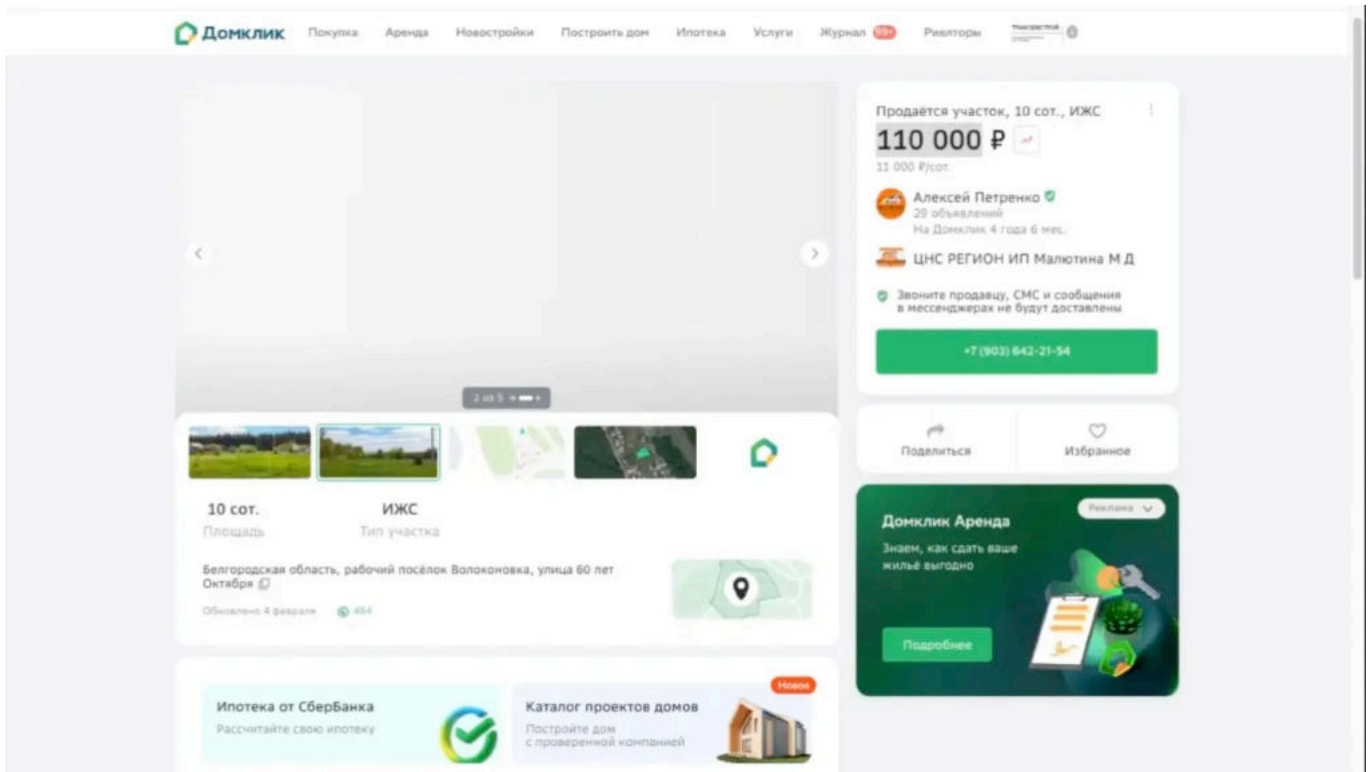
Домклик Покупка Аренда Новостройки Построить дом Ипотека Услуги Журнал 99+ Риэлторы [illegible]

Продаётся участок, 10 сот., ИЖС

110 000 ₽

11 000 ₽/сот.

Алексей Петренко
29 объявлений
На Домклик 4 года 6 мес.

ЦНС РЕГИОН ИП Малютина М Д

Звоните продавцу, СМС и сообщения в мессенджерах не будут доставлены

+7 (903) 642-21-54

Поделиться

Избранное

Домклик Аренда

Реклама

Знаем, как сдать ваше жильё выгодно

Подробнее

2 из 5

10 сот.
Площадь

ИЖС
Тип участка

Белгородская область, рабочий посёлок Волоконовка, улица 60 лет Октября

Обновлено 4 февраля 464

Ипотека от СберБанка
Рассчитайте свою ипотеку

Новое

Каталог проектов домов
Постройте дом с проверенной компанией